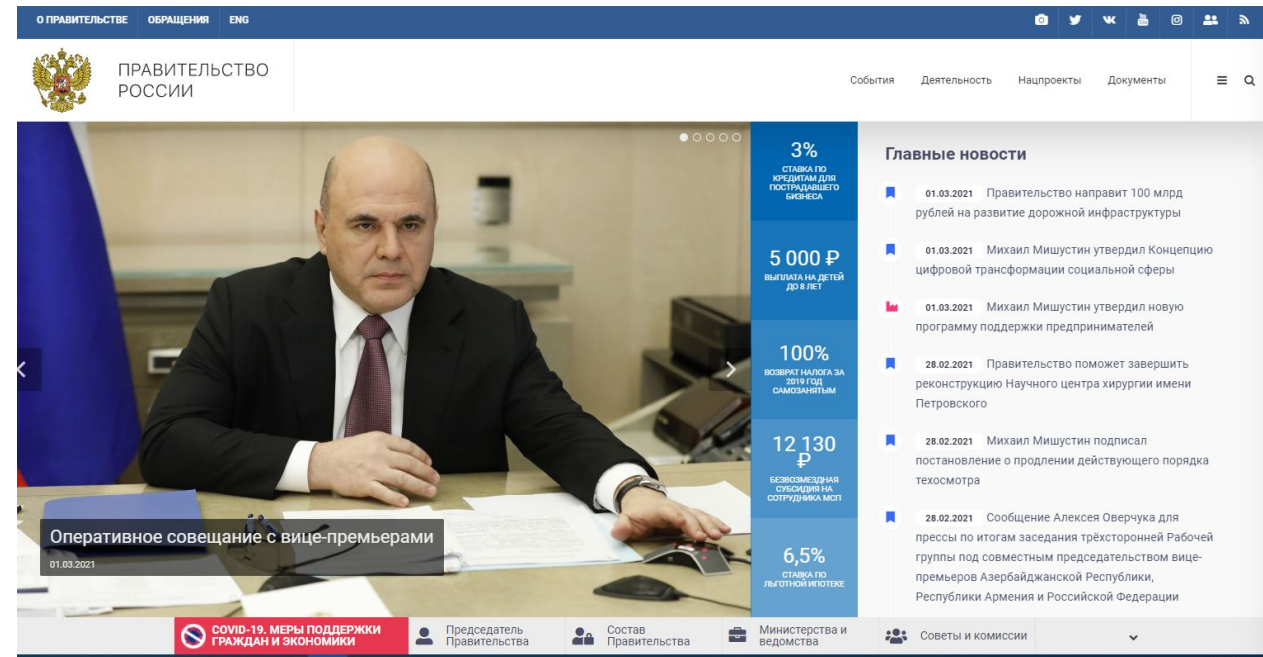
О ПРАВИТЕЛЬСТВЕ ОБРАЩЕНИЯ ENG

ПРАВИТЕЛЬСТВО РОССИИ

События Деятельность Нацпроекты Документы

Оперативное совещание с вице-премьерами
01.03.2021

3%
СТАВКА ПО КРЕДИТАМ ДЛЯ ПОСТРАДАВШЕГО БИЗНЕСА

5 000 ₽
ВЫПЛАТА НА ДЕТЕЙ ДО 8 ЛЕТ

100%
ВОЗВРАТ НАЛОГА ЗА 2019 ГОД САМОЗАНЯТЫМ

12 130 ₽
БЕЗВОЗМЕЗДНАЯ СУБСИДИЯ НА СОТРУДНИКА МСП

6,5%
СТАВКА ПО ЛЬГОТНОЙ ИПОТЕКЕ

Главные новости

01.03.2021 Правительство направит 100 млрд рублей на развитие дорожной инфраструктуры

01.03.2021 Михаил Мишустин утвердил Концепцию цифровой трансформации социальной сферы

01.03.2021 Михаил Мишустин утвердил новую программу поддержки предпринимателей

28.02.2021 Правительство поможет завершить реконструкцию Научного центра хирургии имени Петровского

28.02.2021 Михаил Мишустин подписал постановление о продлении действующего порядка техосмотра

28.02.2021 Сообщение Алексея Оверчука для прессы по итогам заседания трёхсторонней Рабочей группы под совместным председательством вице-премьеров Азербайджанской Республики, Республики Армения и Российской Федерации

COVID-19. МЕРЫ ПОДДЕРЖКИ ГРАЖДАН И ЭКОНОМИКИ
Председатель Правительства
Состав Правительства
Министерства и ведомства
Советы и комиссии